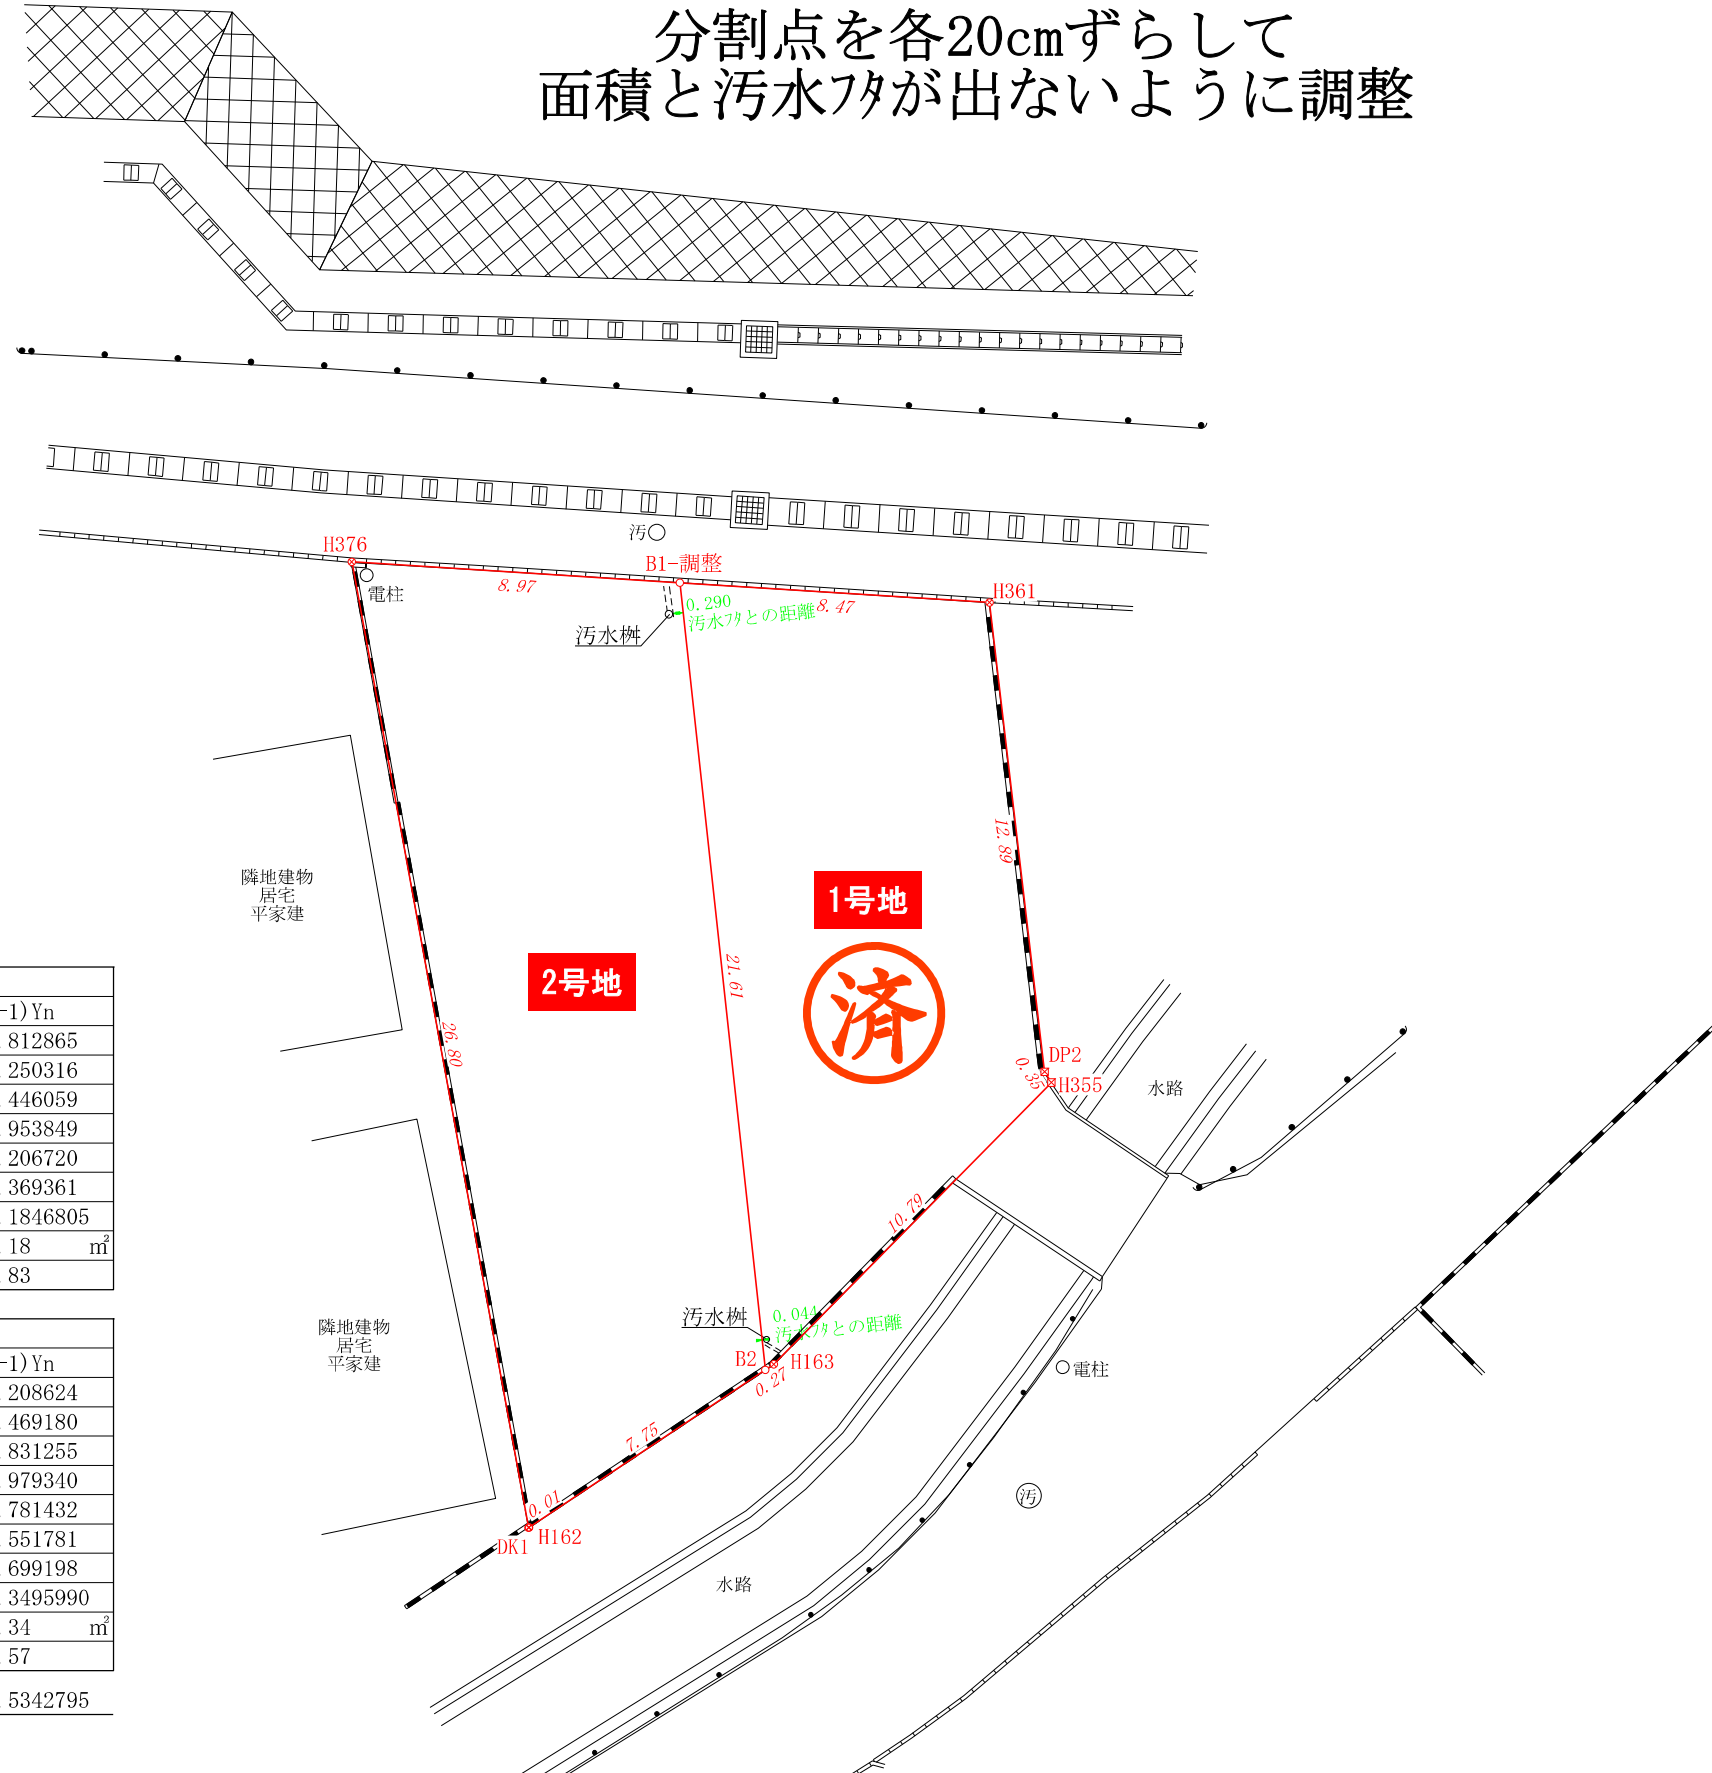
分割点を各20cmずらして
面積と汚水フタが出ないように調整

汚○

H376
B1−調整
H361
8.97
8.47
電柱
0.290
汚水フタとの距離
汚水桝

12.89
1号地
2号地
21.61
済
26.80

隣地建物
居宅
平家建

DP2
0.35
H355
水路

10.79

汚水桝
0.044
汚水フタとの距離
B2
H163
0.27
○電柱

隣地建物
居宅
平家建

7.75
0.01
DK1
H162

汚

水路

| -1) Yn |
|---|
| 812865 |
| 250316 |
| 446059 |
| 953849 |
| 206720 |
| 369361 |
| 1846805 |
| 18 ㎡ |
| 83 |

| -1) Yn |
|---|
| 208624 |
| 469180 |
| 831255 |
| 979340 |
| 781432 |
| 551781 |
| 699198 |
| 3495990 |
| 34 ㎡ |
| 57 |

5342795